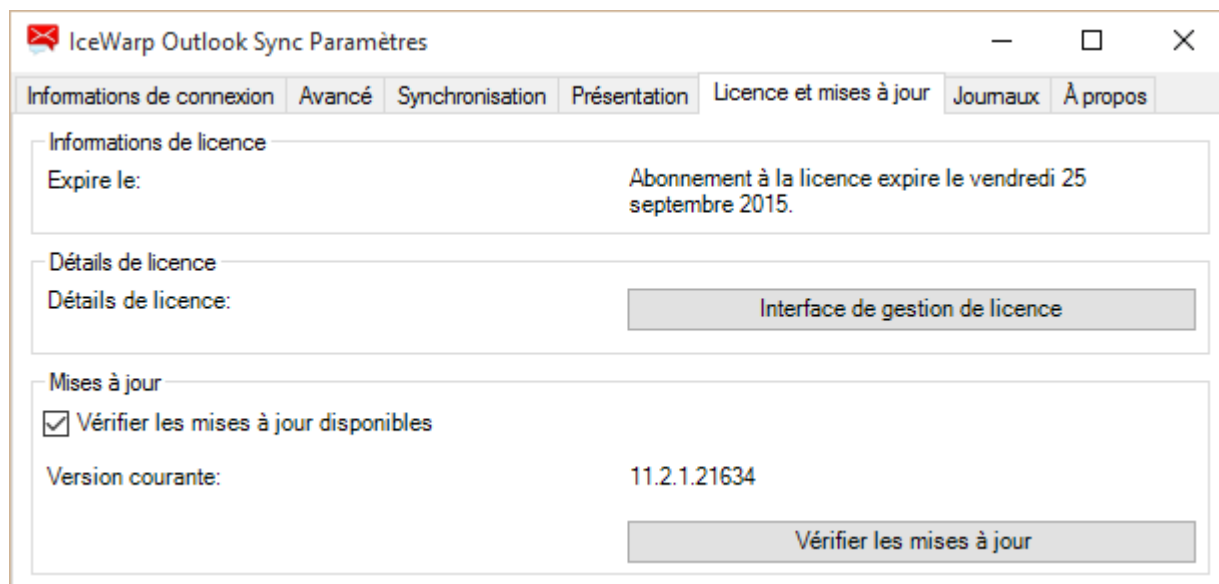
IceWarp Outlook Sync Paramètres

Informations de connexion | Avancé | Synchronisation | Présentation | Licence et mises à jour | Journaux | À propos

Informations de licence

Expire le:

Abonnement à la licence expire le vendredi 25 septembre 2015.

Détails de licence

Détails de licence:

Interface de gestion de licence

Mises à jour

Vérifier les mises à jour disponibles

Version courante:

11.2.1.21634

Vérifier les mises à jour